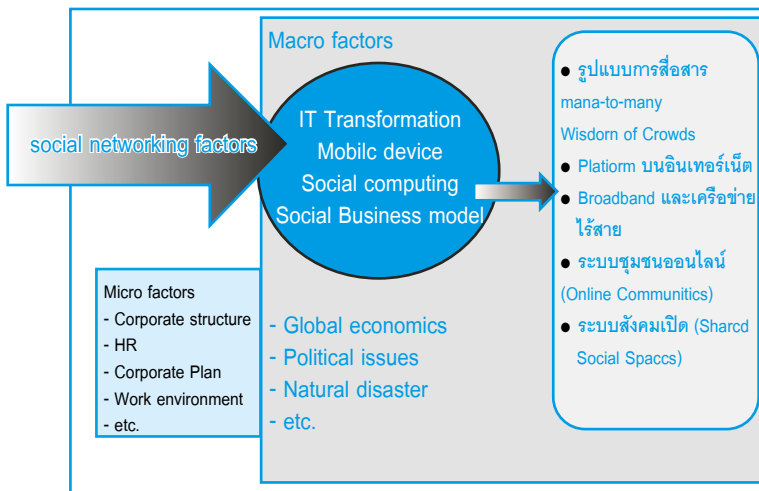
Macro factors

social networking factors

IT Transformation
Mobilc device
Social computing
Social Business model

● รูปแบบการสื่อสาร mana-to-many Wisdorn of Crowds
● Platiorm บนอินเทอร์เน็ต
● Broadband และเครือข่ายไร้สาย
● ระบบชุมชนออนไลน์ (Online Communitics)
● ระบบสังคมเปิด (Sharcd Social Spaccs)

Micro factors
- Corporate structure
- HR
- Corporate Plan
- Work environment
- etc.

- Global economics
- Political issues
- Natural disaster
- etc.